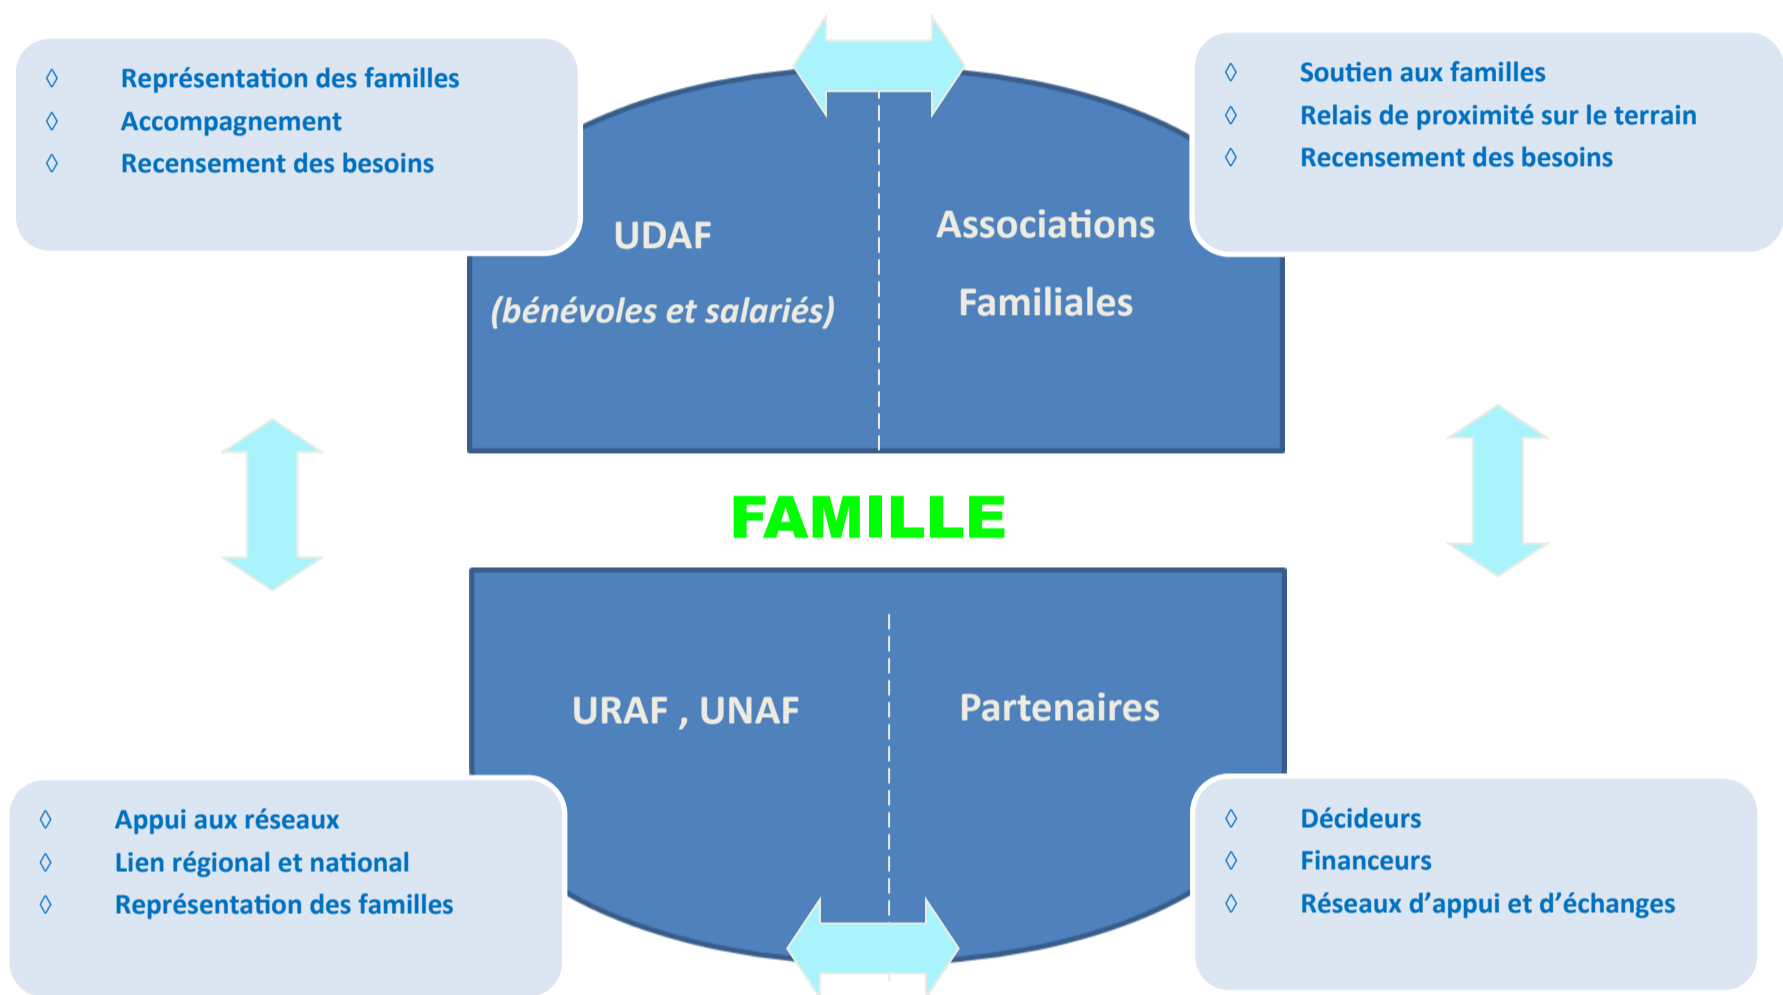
◊ Représentation des familles
◊ Accompagnement
◊ Recensement des besoins

◊ Soutien aux familles
◊ Relais de proximité sur le terrain
◊ Recensement des besoins

UDAF

(bénévoles et salariés)

Associations

Familiales

FAMILLE

URAF , UNAF

Partenaires

◊ Appui aux réseaux
◊ Lien régional et national
◊ Représentation des familles

◊ Décideurs
◊ Financeurs
◊ Réseaux d'appui et d'échanges